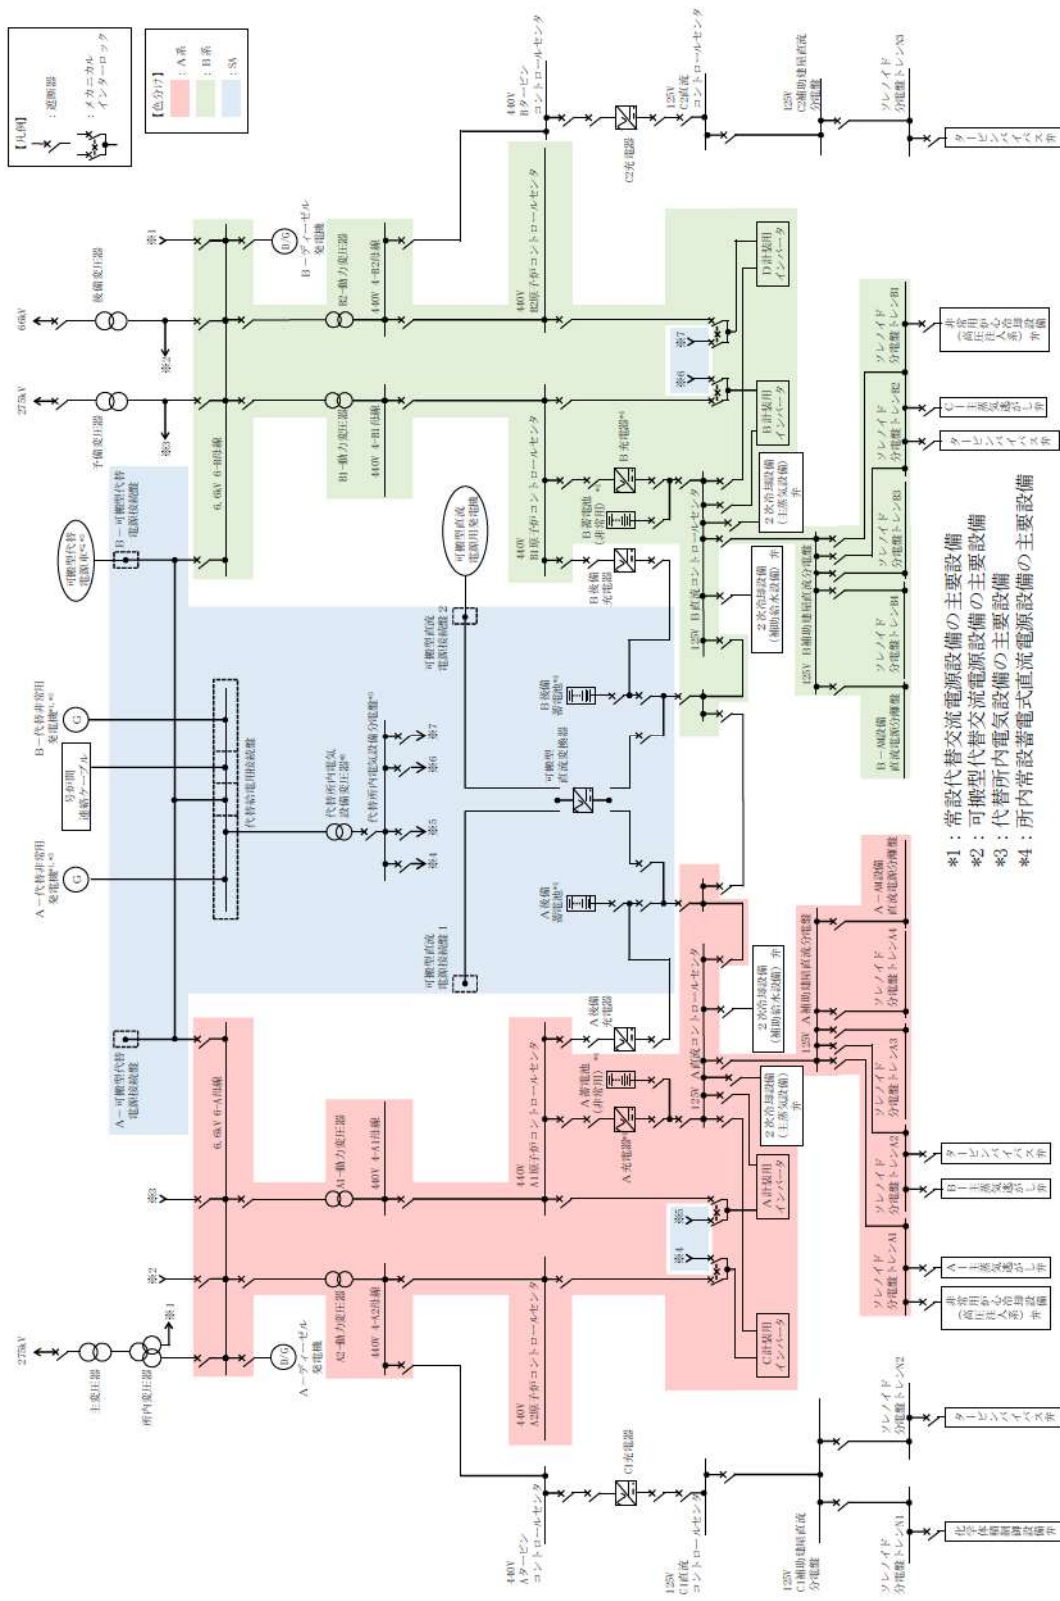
【凡例】
：遮断器
：メカニカルインターロック

【色分け】
：A系
：B系
：SA

66kV
275kV
275kV
後備変圧器
予備変圧器
主変圧器
所内変圧器
※1
※2
※3
B－ディーゼル発電機
A－ディーゼル発電機
6.6kV 6-B母線
6.6kV 6-A母線
B2－動力変圧器
B1－動力変圧器
A1－動力変圧器
A2－動力変圧器
440V 4-B2母線
440V 4-B1母線
440V 4-A1母線
440V 4-A2母線
440V Bタービンコントロールセンタ
440V Aタービンコントロールセンタ
440V B2原子炉コントロールセンタ
440V B1原子炉コントロールセンタ
440V A1原子炉コントロールセンタ
440V A2原子炉コントロールセンタ
C2充電器
C1充電器
125V C2直流コントロールセンタ
125V C1直流コントロールセンタ
125V C2補助建屋直流分電盤
125V C1補助建屋直流分電盤
ソレノイド分電盤トレンN3
ソレノイド分電盤トレンN2
ソレノイド分電盤トレンN1
タービンバイパス弁
化学体積制御設備弁
D計装用インバータ
B計装用インバータ
A計装用インバータ
C計装用インバータ
※6
※7
※4
※5
B充電器＊4
A充電器＊4
B蓄電池（非常用）＊4
A蓄電池（非常用）＊4
B後備充電器
A後備充電器
B後備蓄電池＊4
A後備蓄電池＊4
125V B直流コントロールセンタ
125V A直流コントロールセンタ
2次冷却設備（主蒸気設備）弁
2次冷却設備（補助給水設備）弁
125V B補助建屋直流分電盤
125V A補助建屋直流分電盤
B－SA設備直流電源分電盤
A－SA設備直流電源分電盤
ソレノイド分電盤トレンB1
ソレノイド分電盤トレンB2
ソレノイド分電盤トレンB3
ソレノイド分電盤トレンB4
ソレノイド分電盤トレンA1
ソレノイド分電盤トレンA2
ソレノイド分電盤トレンA3
ソレノイド分電盤トレンA4
非常用炉心冷却設備（高圧注入系）弁
C－主蒸気逃がし弁
B－主蒸気逃がし弁
A－主蒸気逃がし弁
タービンバイパス弁
可搬型代替電源車＊2
B－可搬型代替電源接続盤
A－可搬型代替電源接続盤
B－代替非常用発電機＊1,＊3
A－代替非常用発電機＊1,＊3
号炉間連絡ケーブル
代替給電用接続盤
代替所内電気設備変圧器＊3
代替所内電気設備分電盤＊3
可搬型直流電源用発電機
可搬型直流電源接続盤2
可搬型直流電源接続盤1
可搬型直流変換器

＊1：常設代替交流電源設備の主要設備
＊2：可搬型代替交流電源設備の主要設備
＊3：代替所内電気設備の主要設備
＊4：所内常設蓄電式直流電源設備の主要設備